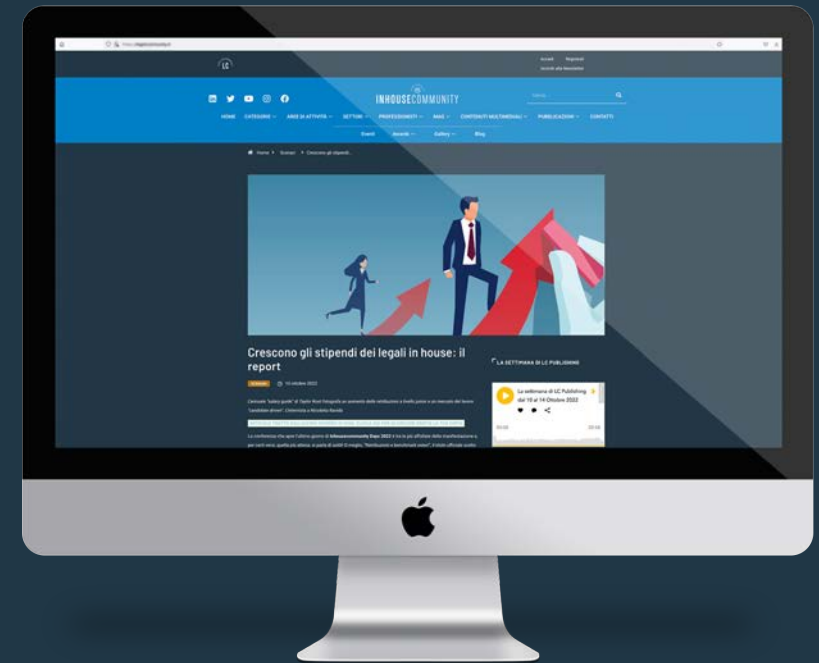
Accedi Registrati
Iscriviti alla Newsletter

INHOUSECOMMUNITY

HOME CATEGORIE AREE DI ATTIVITÀ SETTORI PROFESSIONISTI M&A CONTENUTI MULTIMEDIALI PUBBLICAZIONI CONTATTI
Eventi Awards Gallery Blog

Home > Gestori > Crescono gli stipendi...

Crescono gli stipendi dei legali in house: il report

16 ottobre 2022

LA SETTIMANA DI LC PUBLISHING

La settimana di LC Publishing dal 10 al 14 Ottobre 2022